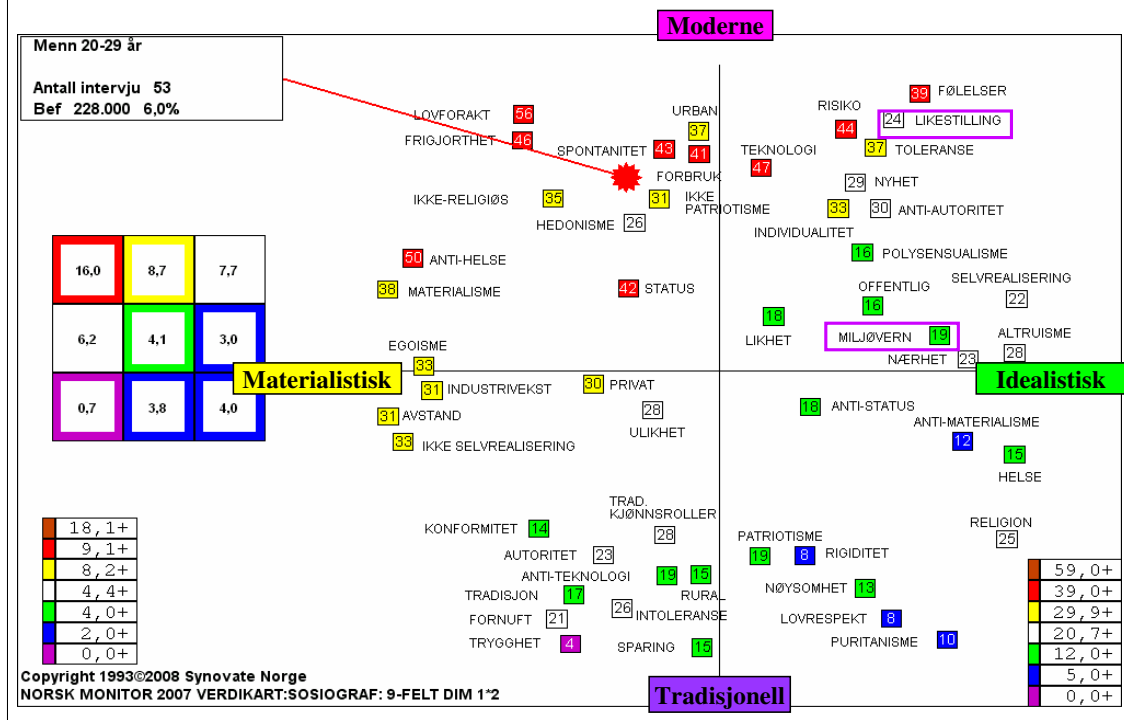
Moderne

Menn 20-29 år

Antall intervju 53
Bef 228.000 6,0%

| 16,0 | 8,7 | 7,7 |
|---|---|---|
| 6,2 | 4,1 | 3,0 |
| 0,7 | 3,8 | 4,0 |

LOVFORAKT 56
FRIGJORTHET 46
SPONTANITET 43
URBAN 37
41
FORBRUK
IKKE-RELIGIØS 35
31 IKKE PATRIOTISME
HEDONISME 26
RISIKO 44
39 FØLELSER
24 LIKESTILLING
37 TOLERANSE
TEKNOLOGI 47
29 NYHET
33 30 ANTI-AUTORITET
INDIVIDUALITET
16 POLYSENSUALISME
50 ANTI-HELSE
38 MATERIALISME
42 STATUS
OFFENTLIG
16
SELVREALISERING
22
18
LIKHET
MILJØVERN 19
ALTRUISME
28
NÆRHET 23
EGOISME
33
Materialistisk
31 INDUSTRIVEKST
30 PRIVAT
31 AVSTAND
28
33 IKKE SELVREALISERING
ULIKHET
Idealistisk
18 ANTI-STATUS
ANTI-MATERIALISME
12
15
HELSE
TRAD. KJØNNSROLLER
28
KONFORMITET 14
AUTORITET 23
ANTI-TEKNOLOGI 19 15
TRADISJON 17
RURAL
FORNUFT 21
26 INTOLERANSE
TRYGGHET 4
SPARING 15
PATRIOTISME
19 8 RIGIDITET
NØYSOMHET 13
LOVRESPEKT 8
PURITANISME 10
RELIGION
25

18,1+
9,1+
8,2+
4,4+
4,0+
2,0+
0,0+

59,0+
39,0+
29,9+
20,7+
12,0+
5,0+
0,0+

Copyright 1993©2008 Synovate Norge
NORSK MONITOR 2007 VERDIKART:SOSIOGRAF: 9-FELT DIM 1*2
Tradisjonell